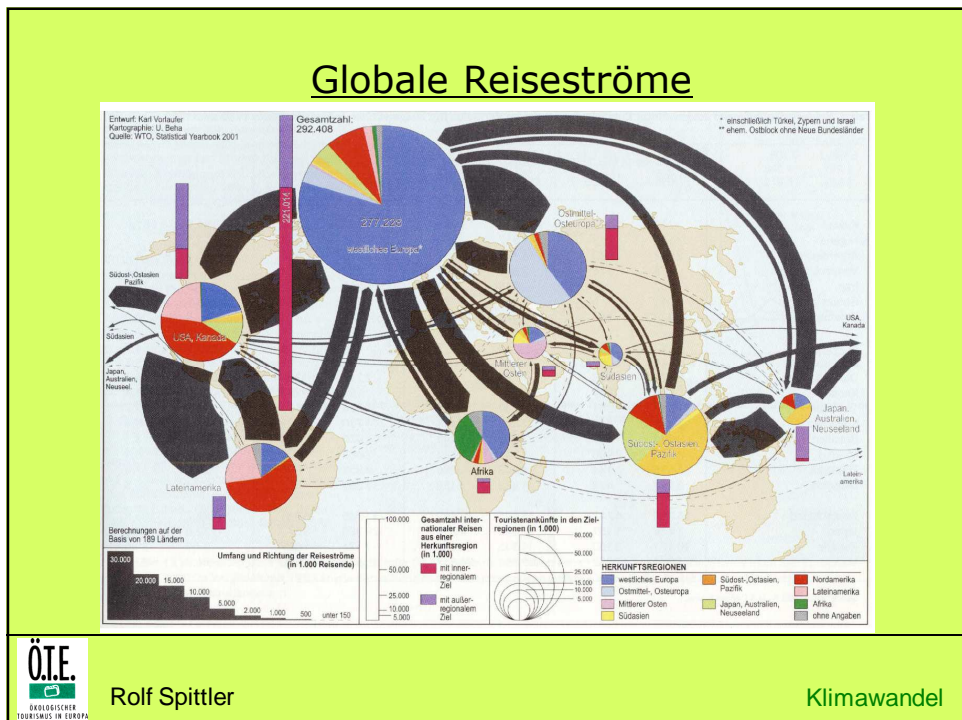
Globale Reiseströme

Entwurf: Karl Vorlaufer
Kartographie: U. Beha
Quelle: WTO, Statistical Yearbook 2001

Gesamtzahl:
292.408

* einschließlich Türkei, Zypern und Israel
** ehem. Ostblock ohne Neue Bundesländer

221.014

277.228
westliches Europa*

Ostmittel-, Osteuropa

Südost-Ostasien Pazifik

USA, Kanada

Südasien

Japan, Australien, Neuseel.

Mittlerer Osten

Südasien

USA, Kanada

Japan, Australien, Neuseeland

Südost-, Ostasien, Pazifik

Afrika

Lateinamerika

Lateinamerika

Berechnungen auf der Basis von 189 Ländern

Umfang und Richtung der Reiseströme (in 1.000 Reisende)

30.000
20.000
15.000
10.000
5.000
2.000
1.000
500
unter 150

100.000
50.000
25.000
10.000
5.000

Gesamtzahl internationaler Reisen aus einer Herkunftsregion (in 1.000)

mit innerregionalem Ziel

mit außerregionalem Ziel

Touristenankünfte in den Zielregionen (in 1.000)

80.000
50.000
25.000
15.000
10.000
5.000

HERKUNFTSREGIONEN

| | | |
|---|---|---|
| westliches Europa | Südost-, Ostasien, Pazifik | Nordamerika |
| Ostmittel-, Osteuropa | | Lateinamerika |
| Mittlerer Osten | Japan, Australien, Neuseeland | Afrika |
| Südasien | | ohne Angaben |

ÖT.E.
ÖKOLOGISCHER TOURISMUS IN EUROPA

Rolf Spittler

Klimawandel